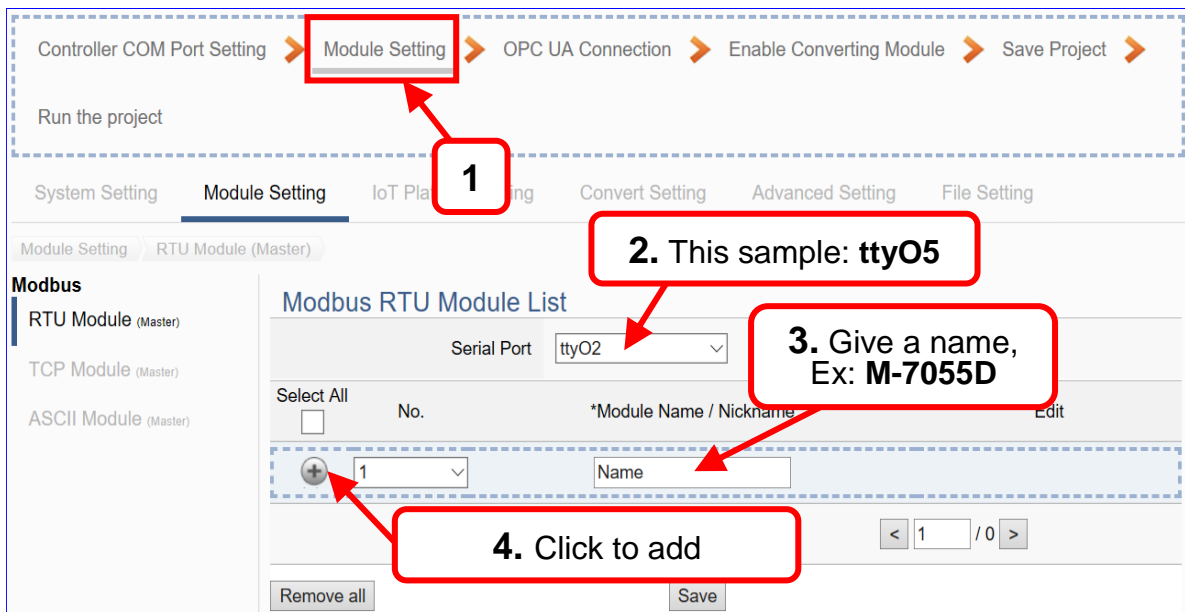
Controller COM Port Setting > Module Setting > OPC UA Connection > Enable Converting Module > Save Project >

Run the project

1

System Setting Module Setting IoT Pla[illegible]ing Convert Setting Advanced Setting File Setting

Module Setting RTU Module (Master)

2. This sample: ttyO5

Modbus

RTU Module (Master)

TCP Module (Master)

ASCII Module (Master)

Modbus RTU Module List

Serial Port ttyO2

3. Give a name, Ex: M-7055D

Select All No. *Module Name / Nickname Edit

1 Name

4. Click to add

< 1 / 0 >

Remove all Save